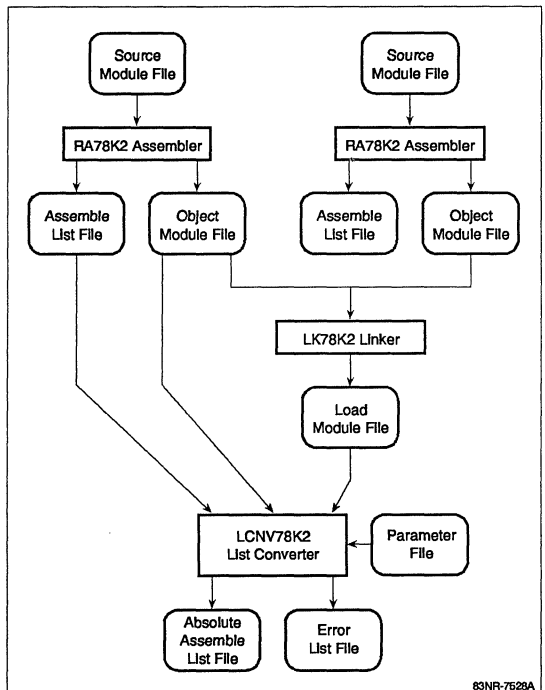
Source Module File

Source Module File

RA78K2 Assembler

RA78K2 Assembler

Assemble List File

Object Module File

Assemble List File

Object Module File

LK78K2 Linker

Load Module File

LCNV78K2 List Converter

Parameter File

Absolute Assemble List File

Error List File

83NR-7528A